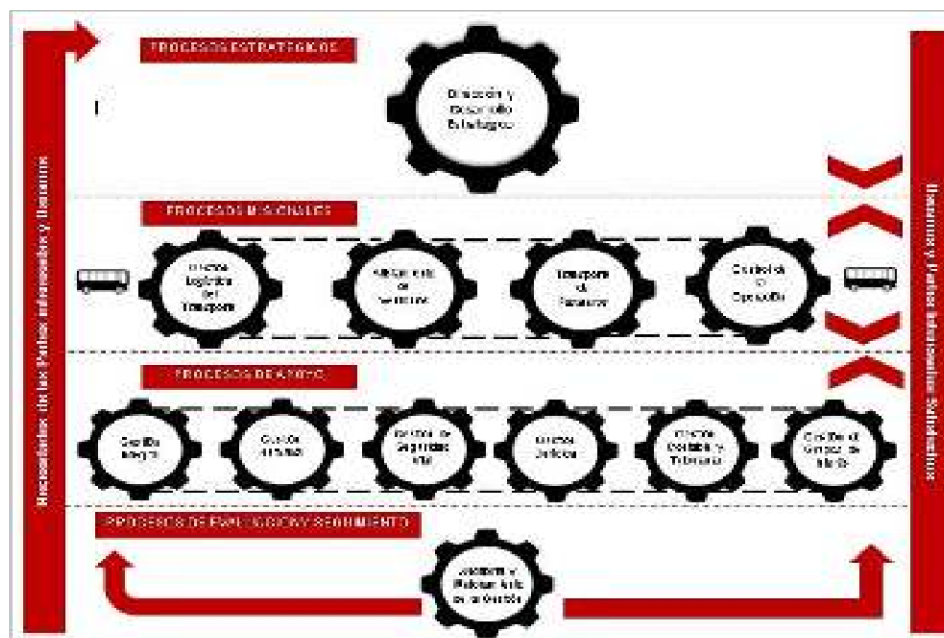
PROCESOS ESTRATÉGICOS

Dirección y Desarrollo Estratégico

PROCESOS MISIONALES

Gestión Logística del Transporte

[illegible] de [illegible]

Transporte de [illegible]

Control de la Operación

PROCESOS DE APOYO

Gestión Integral

Gestión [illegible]

Gestión de Seguridad Vial

Gestión Jurídica

Gestión Contable y Tributaria

Gestión el Servicio de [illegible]

PROCESOS DE EVALUACIÓN Y SEGUIMIENTO

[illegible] y Mejoramiento de la Gestión

Necesidades de las Partes Interesadas y Usuarios

Usuarios y Partes Interesadas Satisfechas